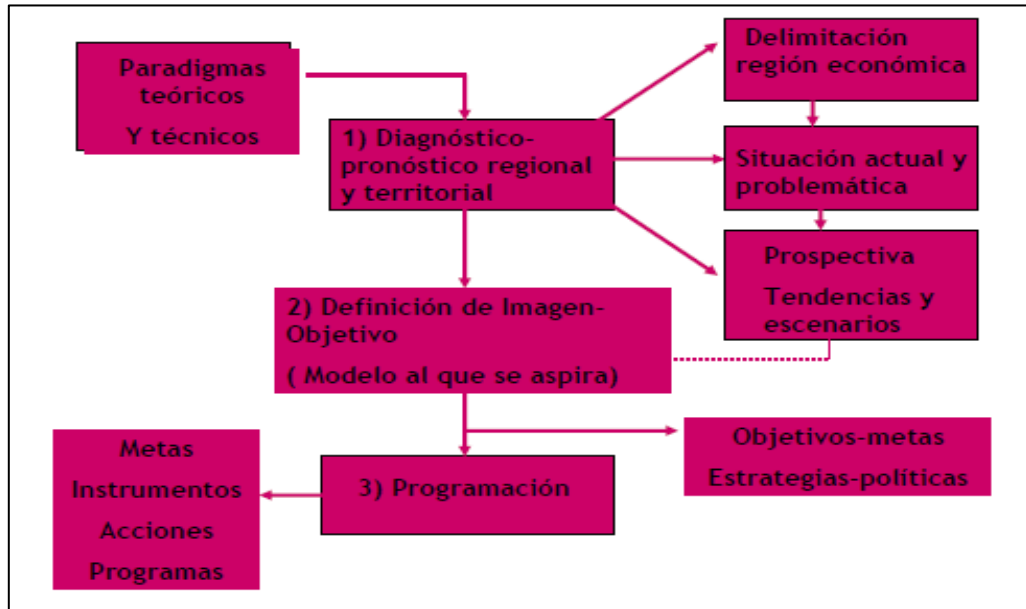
Paradigmas teóricos
Y técnicos

1) Diagnóstico-pronóstico regional y territorial

Delimitación región económica

Situación actual y problemática

Prospectiva
Tendencias y escenarios

2) Definición de Imagen-Objetivo
( Modelo al que se aspira)

Objetivos-metas
Estrategias-políticas

3) Programación

Metas
Instrumentos
Acciones
Programas